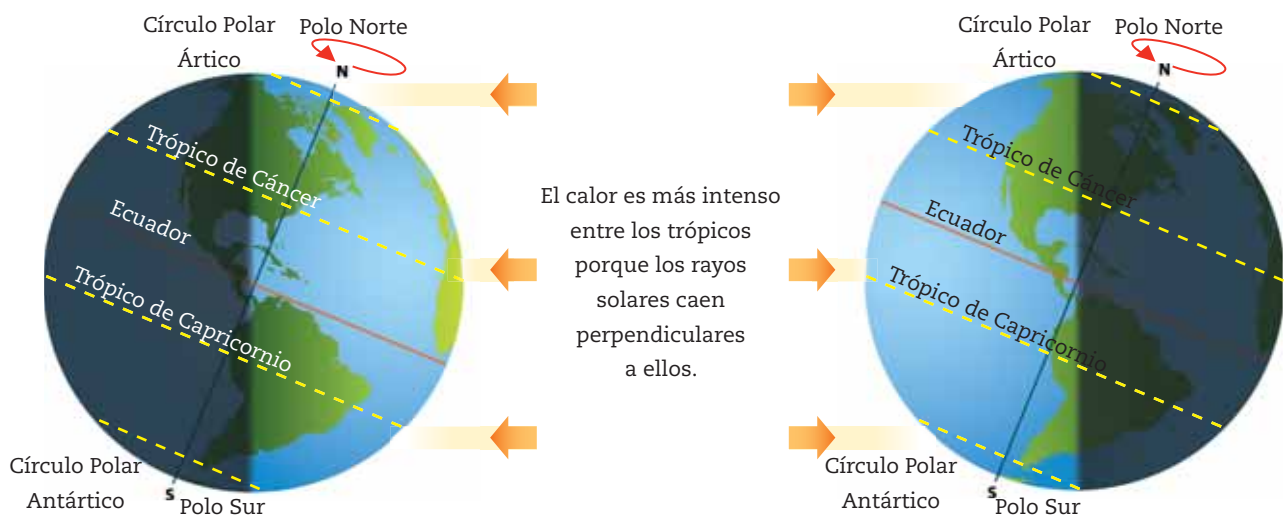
Círculo Polar Ártico
Polo Norte
N
Trópico de Cáncer
Ecuador
Trópico de Capricornio
Círculo Polar Antártico
S
Polo Sur

El calor es más intenso entre los trópicos porque los rayos solares caen perpendiculares a ellos.

Círculo Polar Ártico
Polo Norte
N
Trópico de Cáncer
Ecuador
Trópico de Capricornio
Círculo Polar Antártico
S
Polo Sur